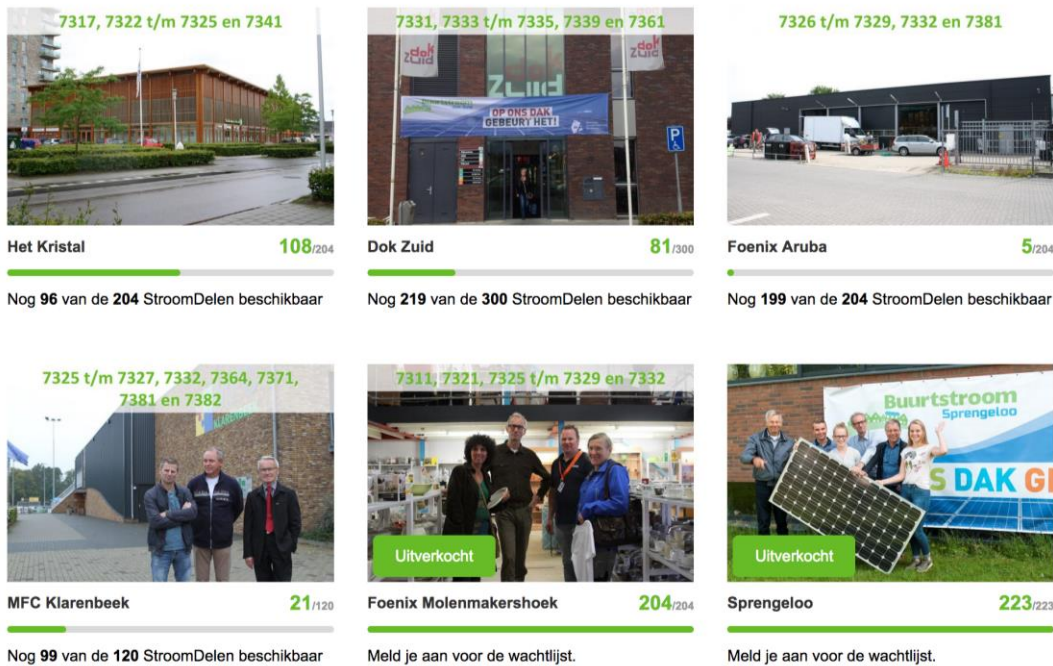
7317, 7322 t/m 7325 en 7341

Het Kristal 108/204

Nog 96 van de 204 StroomDelen beschikbaar

7331, 7333 t/m 7335, 7339 en 7361

Zuid

OP ONS DAK GEBEURT HET!

Dok Zuid 81/300

Nog 219 van de 300 StroomDelen beschikbaar

7326 t/m 7329, 7332 en 7381

Foenix Aruba 5/204

Nog 199 van de 204 StroomDelen beschikbaar

7325 t/m 7327, 7332, 7364, 7371, 7381 en 7382

MFC Klarenbeek 21/120

Nog 99 van de 120 StroomDelen beschikbaar

7311, 7321, 7325 t/m 7329 en 7332

Uitverkocht

Foenix Molenmakershoek 204/204

Meld je aan voor de wachtlijst.

Buurtstroom Sprengeloo

S DAK G

Uitverkocht

Sprengeloo 223/223

Meld je aan voor de wachtlijst.